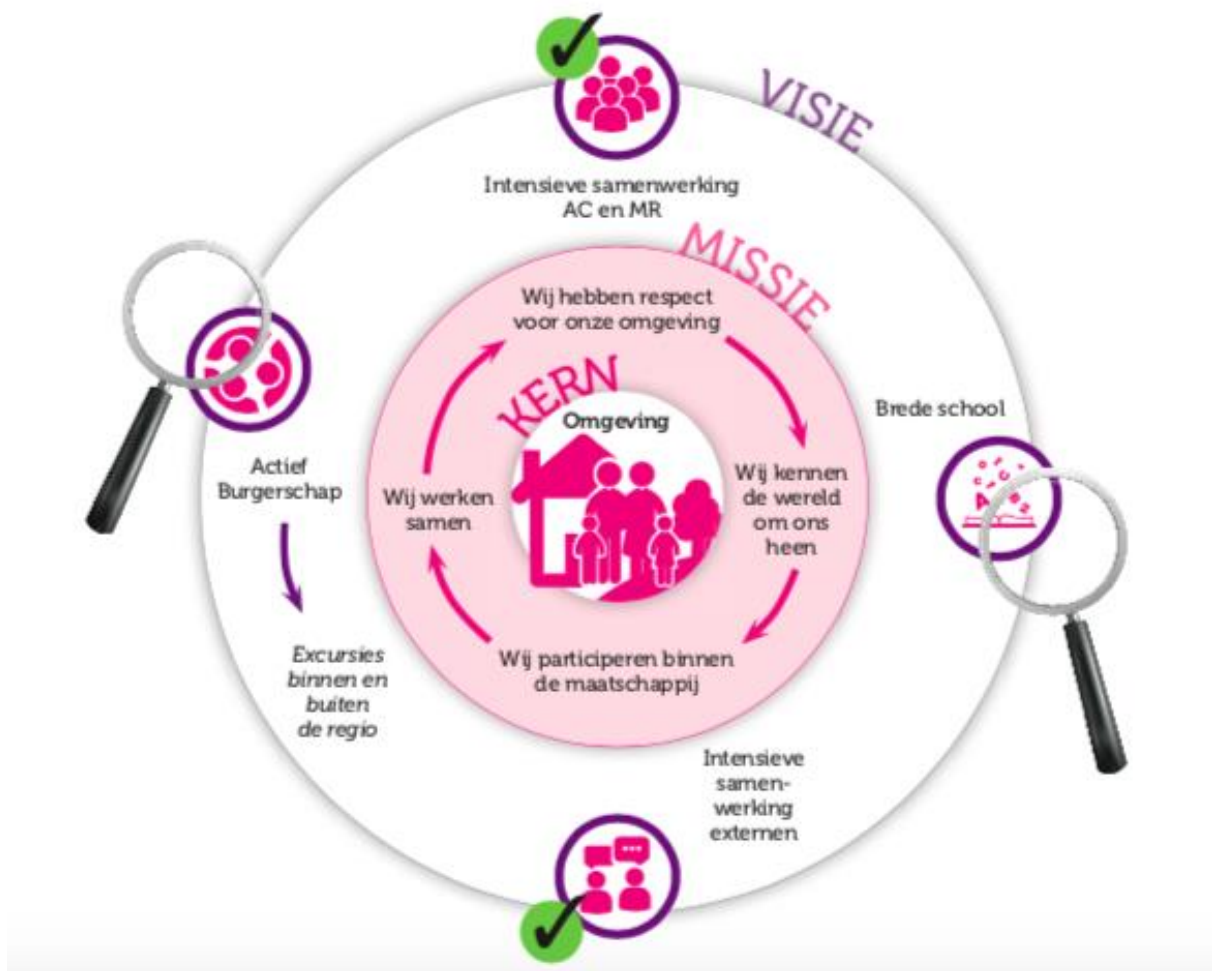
VISIE

Intensieve samenwerking AC en MR

MISSIE

Wij hebben respect voor onze omgeving

KERN

Omgeving

Wij kennen de wereld om ons heen

Wij participeren binnen de maatschappij

Wij werken samen

Brede school

Actief Burgerschap

*Excursies binnen en buiten de regio*

Intensieve samenwerking externen